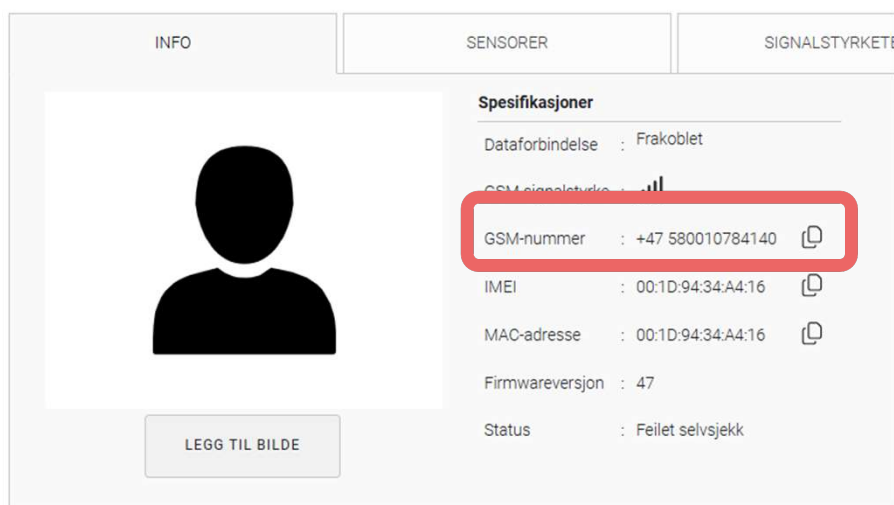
INFO

SENSORER

SIGNALSTYRKET

LEGG TIL BILDE

Spesifikasjoner

Dataforbindelse : Frakoblet

GSM-signalstyrke :

GSM-nummer : +47 580010784140

IMEI : 00:1D:94:34:A4:16

MAC-adresse : 00:1D:94:34:A4:16

Firmwareversjon : 47

Status : Feilet selvsjekk